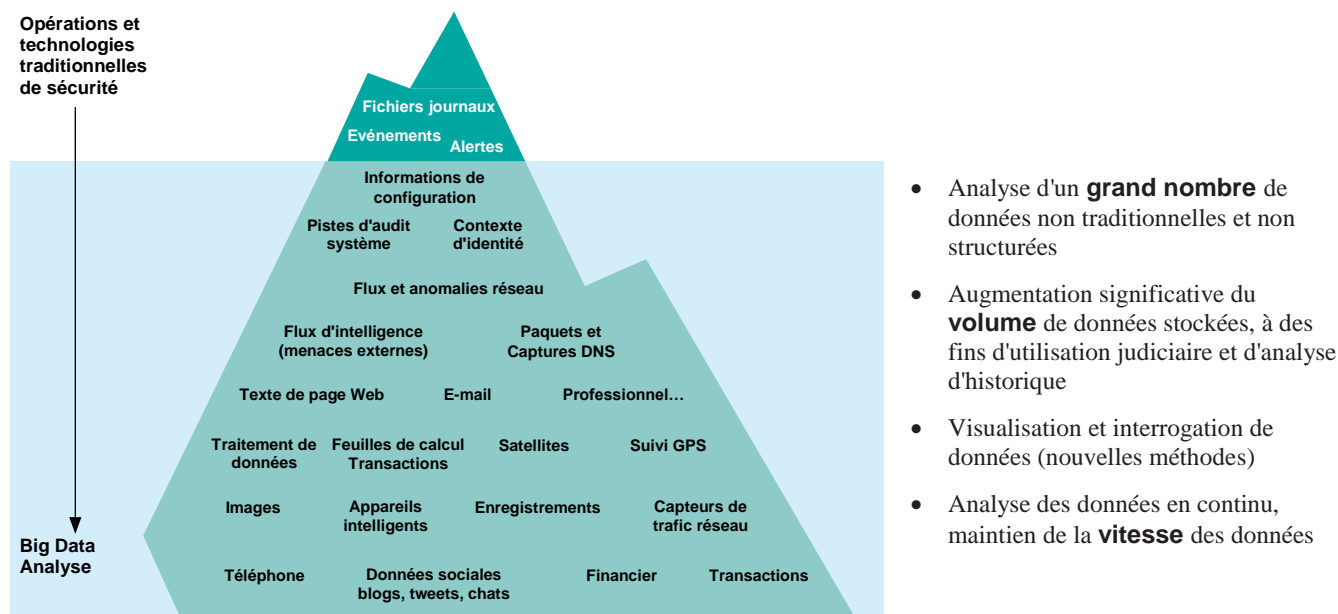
Opérations et technologies traditionnelles de sécurité

Big Data Analyse

Fichiers journaux

Evénements

Alertes

Informations de configuration

Pistes d'audit système

Contexte d'identité

Flux et anomalies réseau

Flux d'intelligence (menaces externes)

Paquets et Captures DNS

Texte de page Web

E-mail

Professionnel…

Traitement de données

Feuilles de calcul Transactions

Satellites

Suivi GPS

Images

Appareils intelligents

Enregistrements

Capteurs de trafic réseau

Téléphone

Données sociales blogs, tweets, chats

Financier

Transactions

- Analyse d'un **grand nombre** de données non traditionnelles et non structurées
- Augmentation significative du **volume** de données stockées, à des fins d'utilisation judiciaire et d'analyse d'historique
- Visualisation et interrogation de données (nouvelles méthodes)
- Analyse des données en continu, maintien de la **vitesse** des données